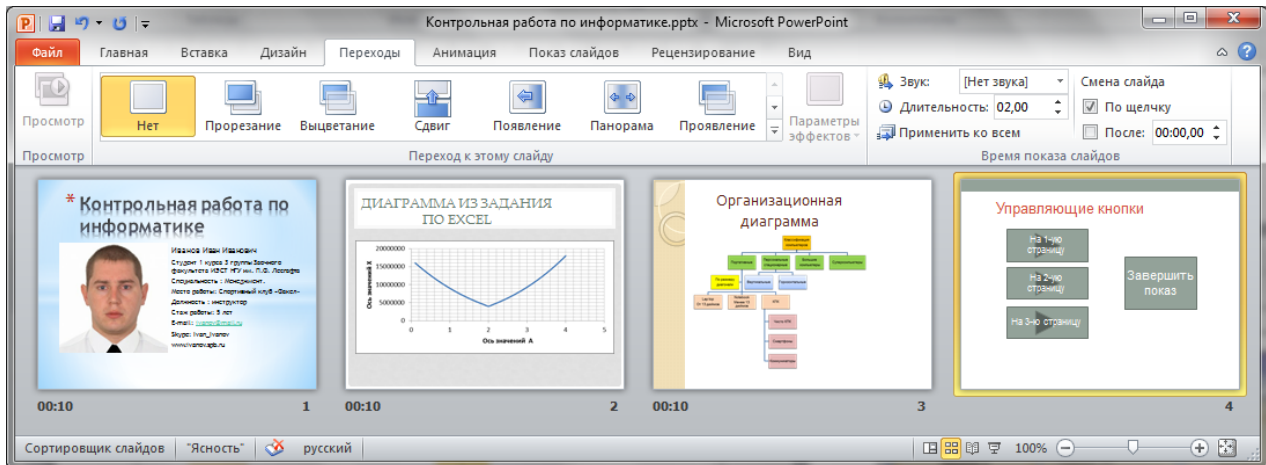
Контрольная работа по информатике.pptx - Microsoft PowerPoint

Файл Главная Вставка Дизайн Переходы Анимация Показ слайдов Рецензирование Вид

Просмотр
Просмотр

Нет Прорезание Выцветание Сдвиг Появление Панорама Проявление
Параметры эффектов
Переход к этому слайду

Звук: [Нет звука]
Длительность: 02,00
Применить ко всем
Смена слайда
По щелчку
После: 00:00,00
Время показа слайдов

Контрольная работа по информатике
Иванов Иван Иванович
Студент 1 курса 3 группы Заочного факультета ИВСТ НГУ им. П.Ф. Лесгафта
Специальность : Менеджмент.
Место работы: Спортивный клуб «Заход»
Должность : инструктор
Стаж работы: 5 лет
E-mail: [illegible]
Skype: Ivan_Ivanov
www.ivanov.spb.ru
00:10 1

ДИАГРАММА ИЗ ЗАДАНИЯ ПО EXCEL
20000000
15000000
10000000
5000000
0
0 1 2 3 4 5
Ось значений X
Ось значений A
00:10 2

Организационная диаграмма
00:10 3

Управляющие кнопки
На 1-ую страницу
На 2-ую страницу
На 3-ю страницу
Завершить показ
4

Сортировщик слайдов "Ясность" русский 100%